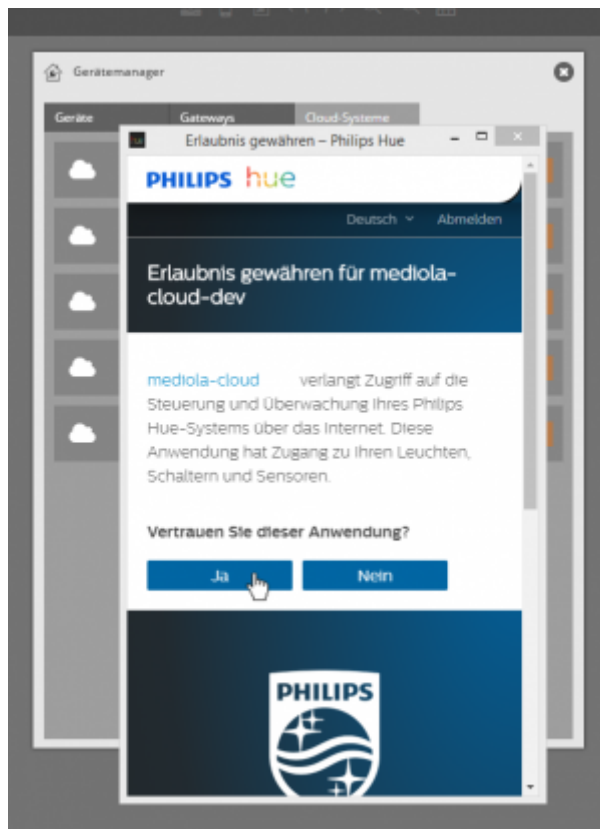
Gerätemanager

Geräte
Gateways
Cloud-Systeme

Erlaubnis gewähren – Philips Hue

PHILIPS hue

Deutsch
Abmelden

Erlaubnis gewähren für mediola-cloud-dev

mediola-cloud verlangt Zugriff auf die Steuerung und Überwachung Ihres Philips Hue-Systems über das Internet. Diese Anwendung hat Zugang zu Ihren Leuchten, Schaltern und Sensoren.

Vertrauen Sie dieser Anwendung?

Ja
Nein

PHILIPS